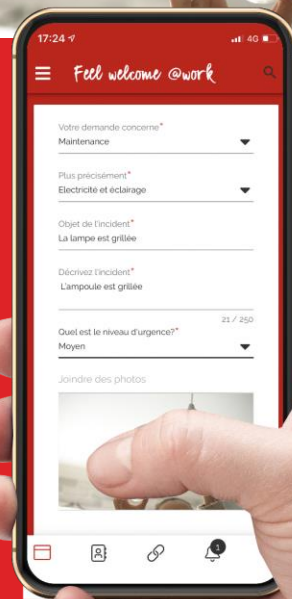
17:24 4G

Feel welcome @work

Votre demande concerne*
Maintenance

Plus précisément*
Electricité et éclairage

Objet de l'incident*
La lampe est grillée

Décrivez l'incident*
L'ampoule est grillée

21 / 250

Quel est le niveau d'urgence?*
Moyen

Joindre des photos

1